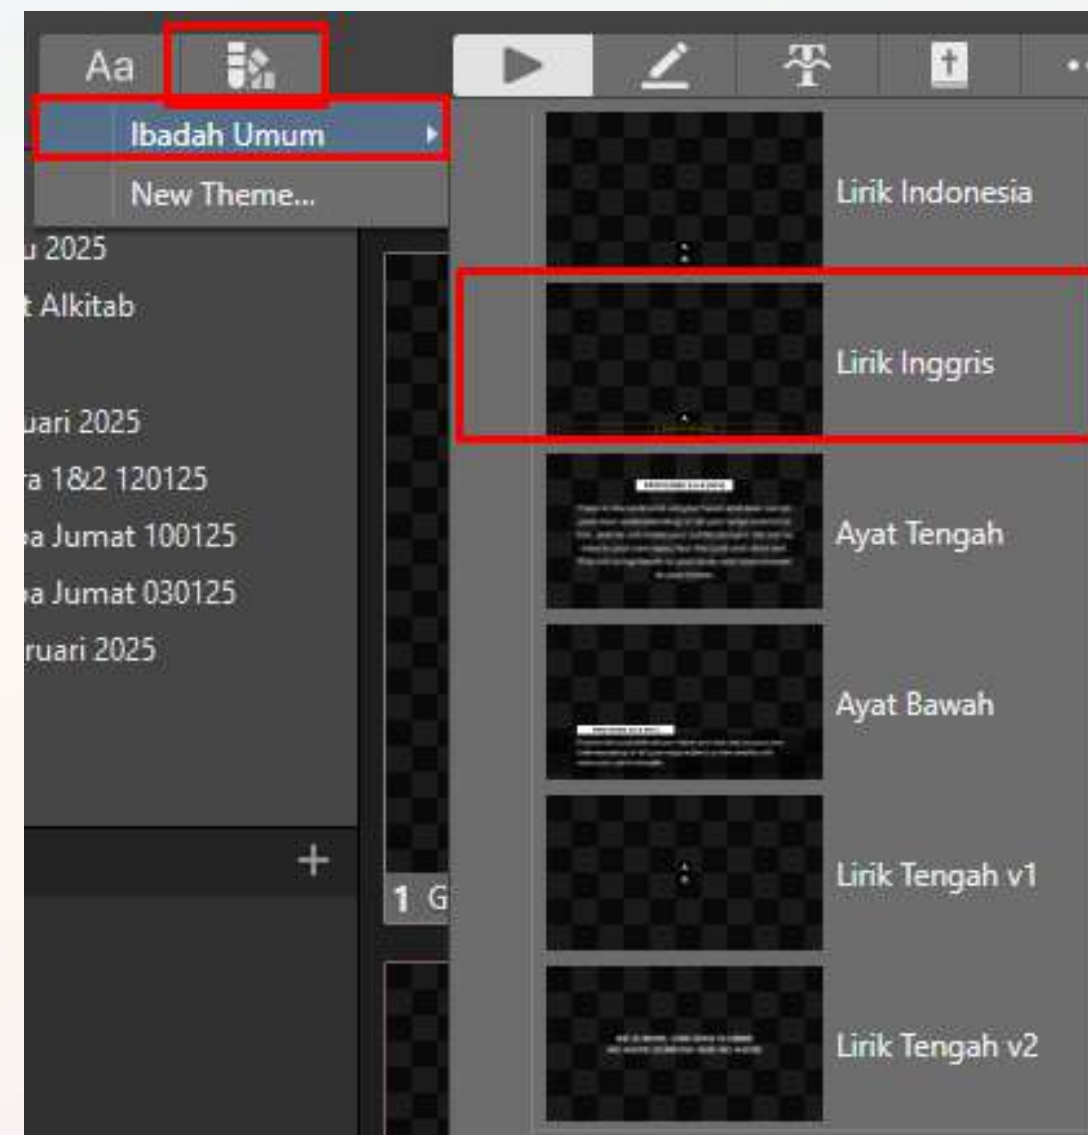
Aa

Ibadah Umum

New Theme...

u 2025

t Alkitab

uari 2025

a 1&2 120125

a Jumat 100125

a Jumat 030125

ruari 2025

+

1 G

Lirik Indonesia

Lirik Inggris

Ayat Tengah

Ayat Bawah

Lirik Tengah v1

Lirik Tengah v2